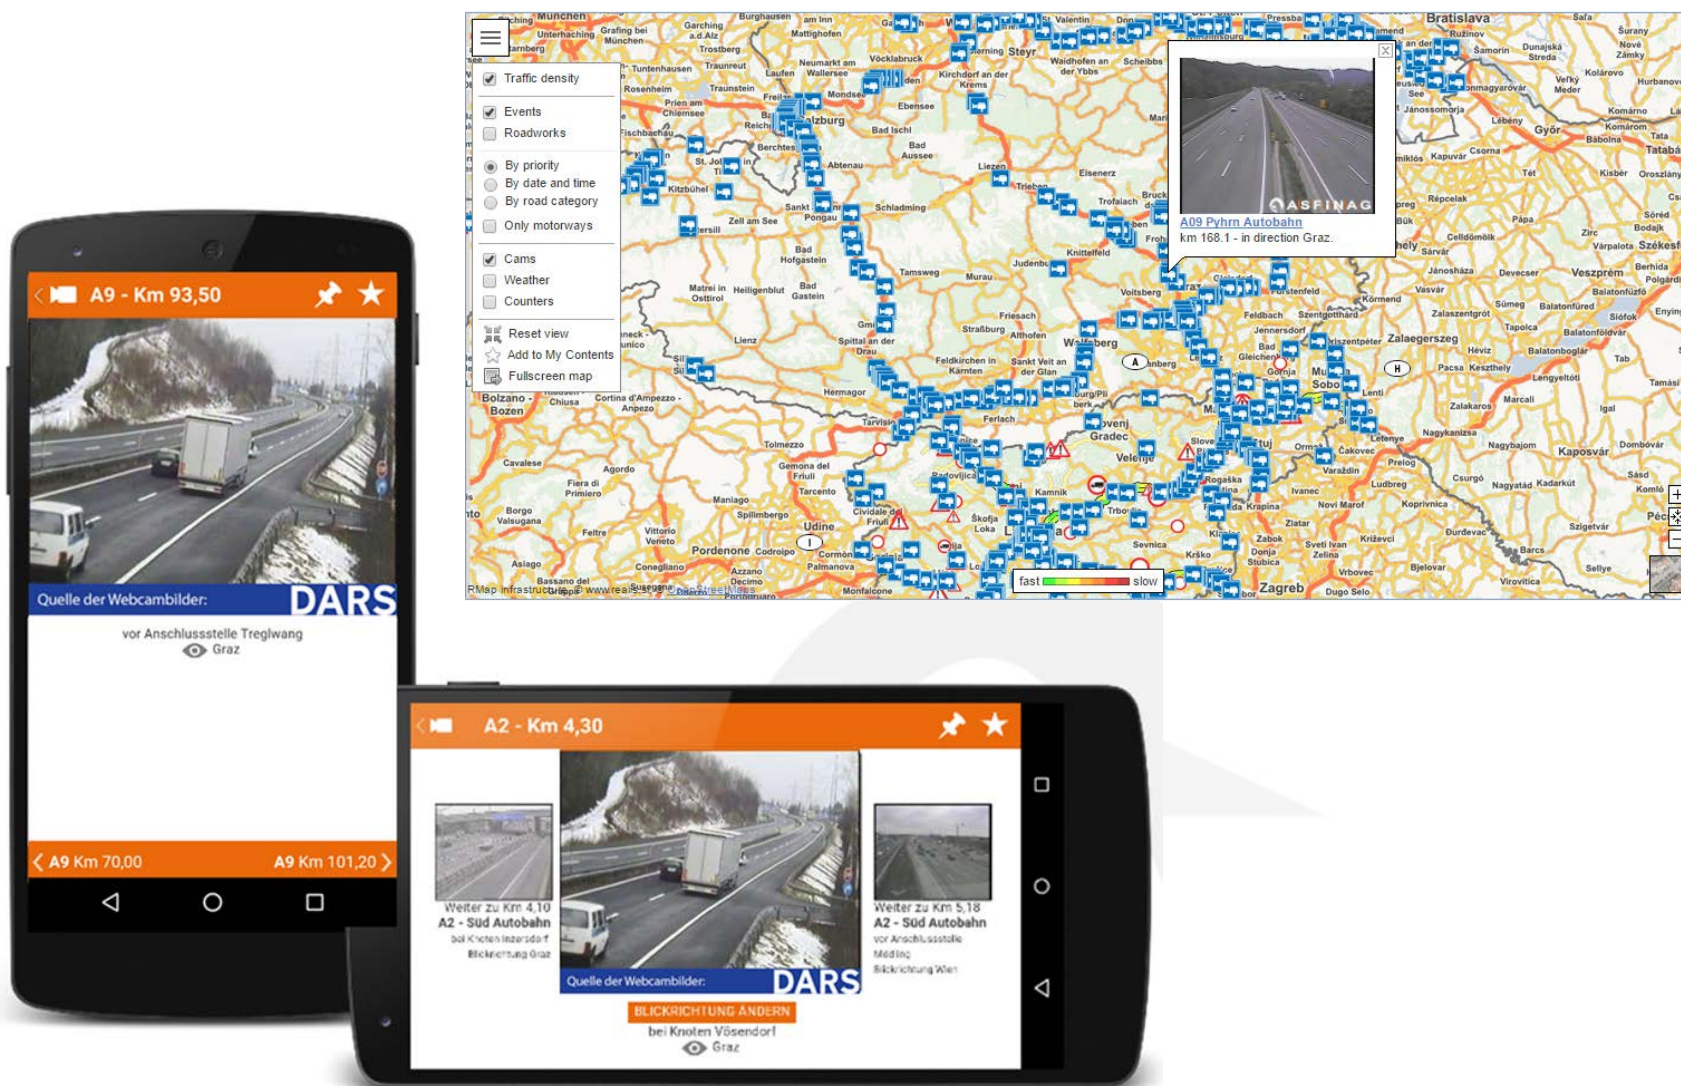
Traffic density
Events
Roadworks
By priority
By date and time
By road category
Only motorways
Cams
Weather
Counters
Reset view
Add to My Contents
Fullscreen map

ASFINAG
A09 Pyhrn Autobahn
km 168.1 - in direction Graz.

fast slow

Bratislava
Salzburg
Graz
Zagreb
Bolzano - Bozen
Udine
Wolfsberg
Győr
Veszprém
Kaposvár

RMap infrastructure © www.realis... OpenStreetMap

A9 - Km 93,50
Quelle der Webcambilder: DARS
vor Anschlussstelle Treglwang
Graz
A9 Km 70,00
A9 Km 101,20

A2 - Km 4,30
Weiter zu Km 4,10
A2 - Süd Autobahn
bei Knoten Inzersdorf
Blickrichtung Graz
Quelle der Webcambilder: DARS
Weiter zu Km 5,18
A2 - Süd Autobahn
vor Anschlussstelle
Mödling
Blickrichtung Wien
BLICKRICHTUNG ÄNDERN
bei Knoten Vösendorf
Graz